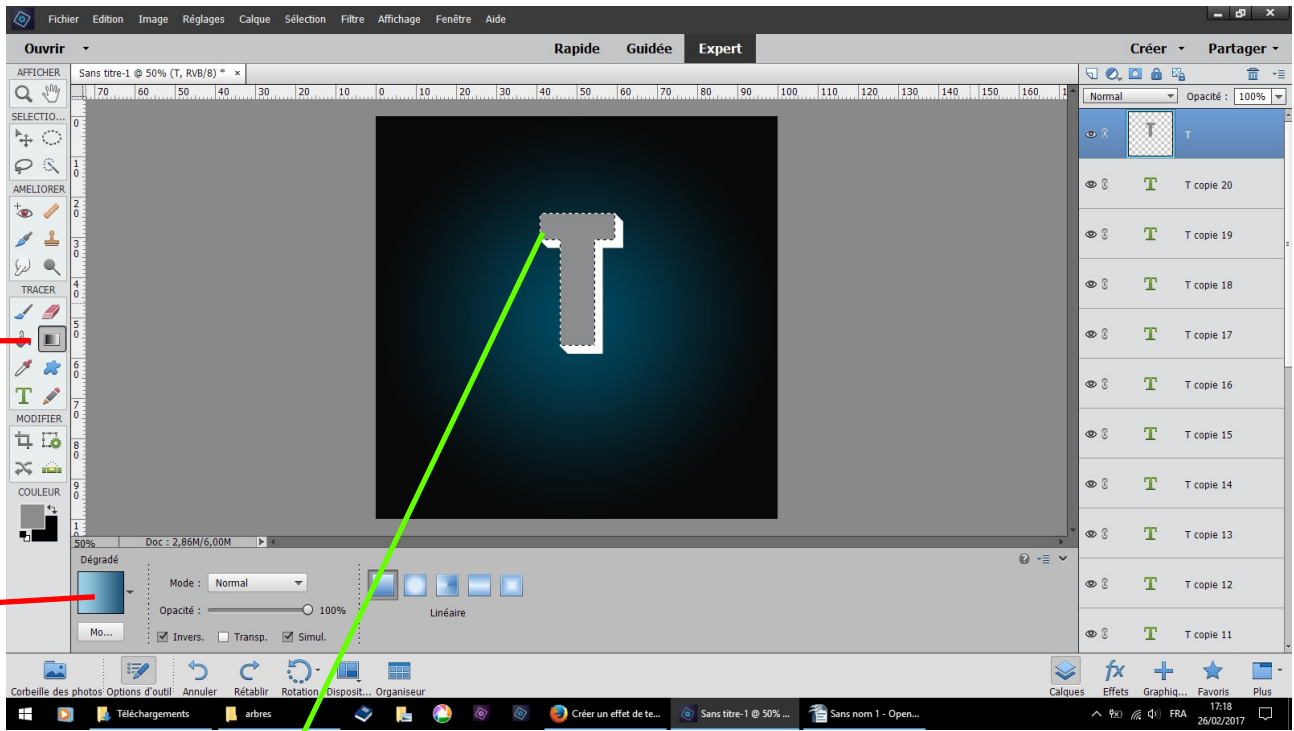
Fichier Edition Image Réglages Calque Sélection Filtre Affichage Fenêtre Aide

Ouvrir

Rapide Guidée Expert

Créer Partager

AFFICHER

Sans titre-1 @ 50% (T, RVB/8) * ×

70 60 50 40 30 20 10 0 10 20 30 40 50 60 70 80 90 100 110 120 130 140 150 160

SELECTIO...

AMELIORER

TRACER

MODIFIER

COULEUR

Normal Opacité : 100%

T

T copie 20

T copie 19

T copie 18

T copie 17

T copie 16

T copie 15

T copie 14

T copie 13

T copie 12

T copie 11

50% Doc : 2,86M/6,00M

Dégradé

Mode : Normal

Opacité : 100%

Linéaire

Mo...

Invers. Transp. Simul.

Corbeille des photos Options d'outil Annuler Rétablir Rotation Disposit... Organiseur

Calques Effets Graphiq... Favoris Plus

Téléchargements arbres Créer un effet de te... Sans titre-1 @ 50% ... Sans nom 1 - Open...

FRA 17:18 26/02/2017